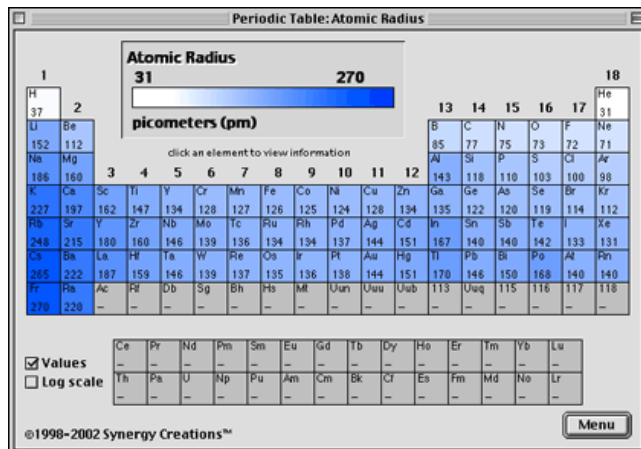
Periodic Table: Atomic Radius

Atomic Radius
31 270
picometers (pm)

click an element to view information

| 1 | | | | | | | | | | | | | | | | | 18 |
|---|---|---|---|---|---|---|---|---|---|---|---|---|---|---|---|---|---|
| H 37 | 2 | | | | | | | | | | | 13 | 14 | 15 | 16 | 17 | He 31 |
| Li 152 | Be 112 | | | | | | | | | | | B 85 | C 77 | N 75 | O 73 | F 72 | Ne 71 |
| Na 186 | Mg 160 | 3 | 4 | 5 | 6 | 7 | 8 | 9 | 10 | 11 | 12 | Al 143 | Si 118 | P 110 | S 103 | Cl 100 | Ar 98 |
| K 227 | Ca 197 | Sc 162 | Ti 147 | V 134 | Cr 128 | Mn 127 | Fe 126 | Co 125 | Ni 124 | Cu 128 | Zn 134 | Ga 135 | Ge 122 | As 120 | Se 119 | Br 114 | Kr 112 |
| Rb 248 | Sr 215 | Y 180 | Zr 160 | Nb 146 | Mo 139 | Tc 136 | Ru 134 | Rh 134 | Pd 137 | Ag 144 | Cd 151 | In 167 | Sn 140 | Sb 140 | Te 142 | I 133 | Xe 131 |
| Cs 265 | Ba 222 | La 187 | Hf 159 | Ta 146 | W 139 | Re 137 | Os 135 | Ir 136 | Pt 138 | Au 144 | Hg 151 | Tl 170 | Pb 146 | Bi 150 | Po 168 | At 140 | Rn 140 |
| Fr 270 | Ra 220 | Ac – | Rf – | Db – | Sg – | Bh – | Hs – | Mt – | Uun – | Uuu – | Uub – | 113 – | Uuq – | 115 – | 116 – | 117 – | 118 – |

| Ce – | Pr – | Nd – | Pm – | Sm – | Eu – | Gd – | Tb – | Dy – | Ho – | Er – | Tm – | Yb – | Lu – |
|---|---|---|---|---|---|---|---|---|---|---|---|---|---|
| Th – | Pa – | U – | Np – | Pu – | Am – | Cm – | Bk – | Cf – | Es – | Fm – | Md – | No – | Lr – |

☑ Values
☐ Log scale

Menu

©1998-2002 Synergy Creations™